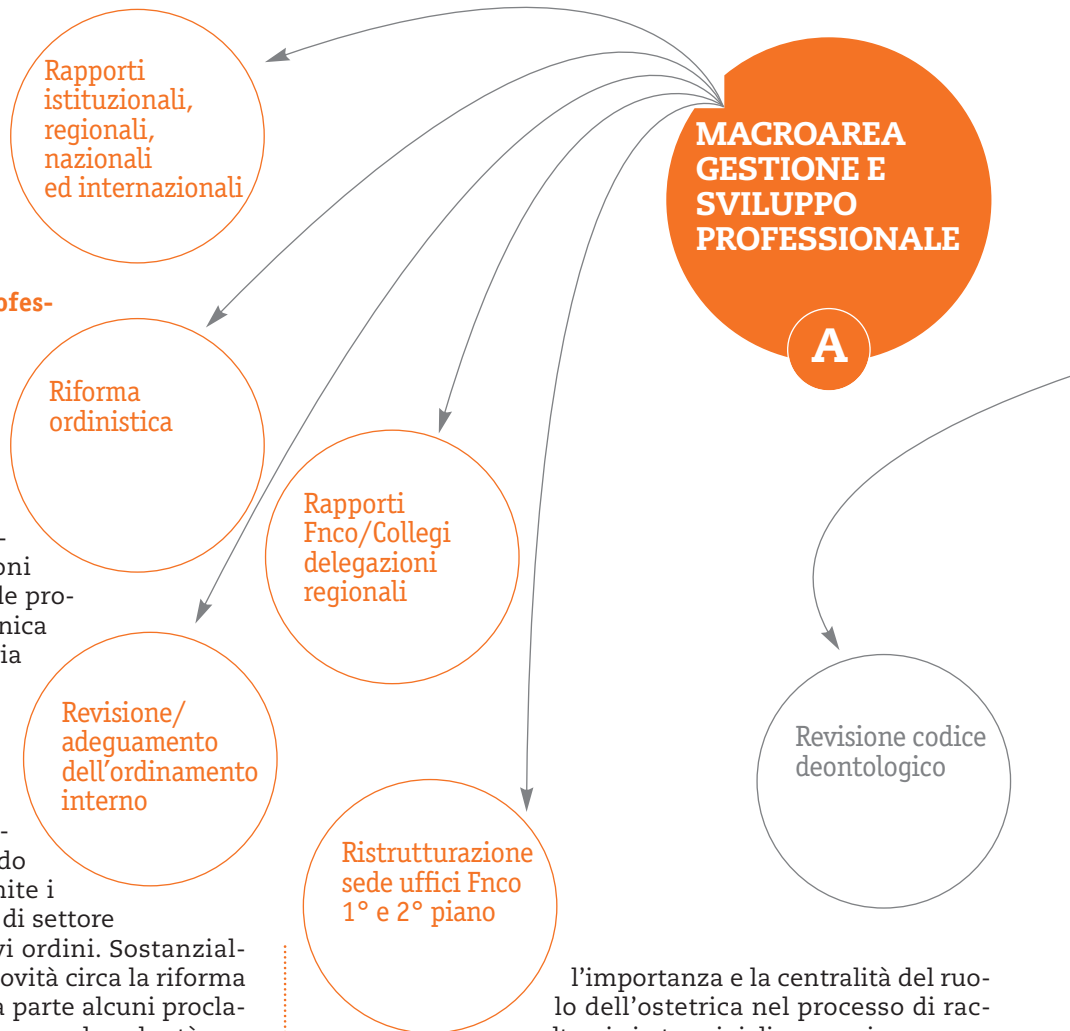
Rapporti istituzionali, regionali, nazionali ed internazionali

MACROAREA GESTIONE E SVILUPPO PROFESSIONALE

A

ofes-

Riforma ordinistica

Rapporti Fnco/Collegi delegazioni regionali

-
oni
le pro-
nica
ia

Revisione/ adeguamento dell'ordinamento interno

Revisione codice deontologico

-
do
nite i
di settore
vi ordini. Sostanzial-
ovità circa la riforma
a parte alcuni procla-

Ristrutturazione sede uffici Fnco 1° e 2° piano

l'importanza e la centralità del ruolo dell'ostetrica nel processo di rac-